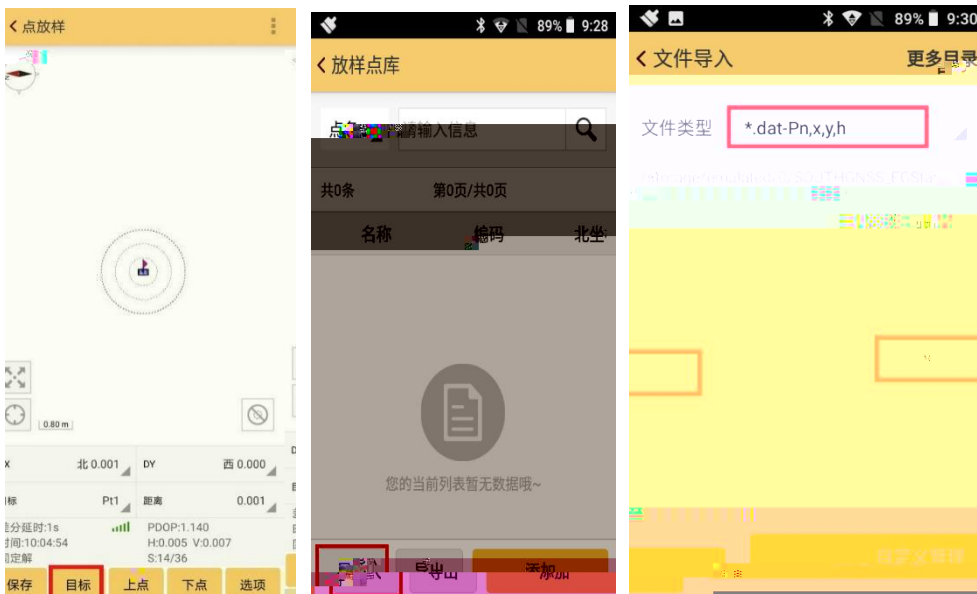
点放样

0.80 m

X 北 0.001 DY 西 0.000
目标 Pt1 距离 0.001
差分延时:1s PDOP:1.140
时间:10:04:54 H:0.005 V:0.007
固定解 S:14/36

保存 目标 上点 下点 选项

89% 9:28
放样点库

点名 请输入信息

共0条 第0页/共0页

名称 编码 北坐

您的当前列表暂无数据哦~

导入 导出 添加

89% 9:30
文件导入 更多目录

文件类型 *.dat-Pn,x,y,h

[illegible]